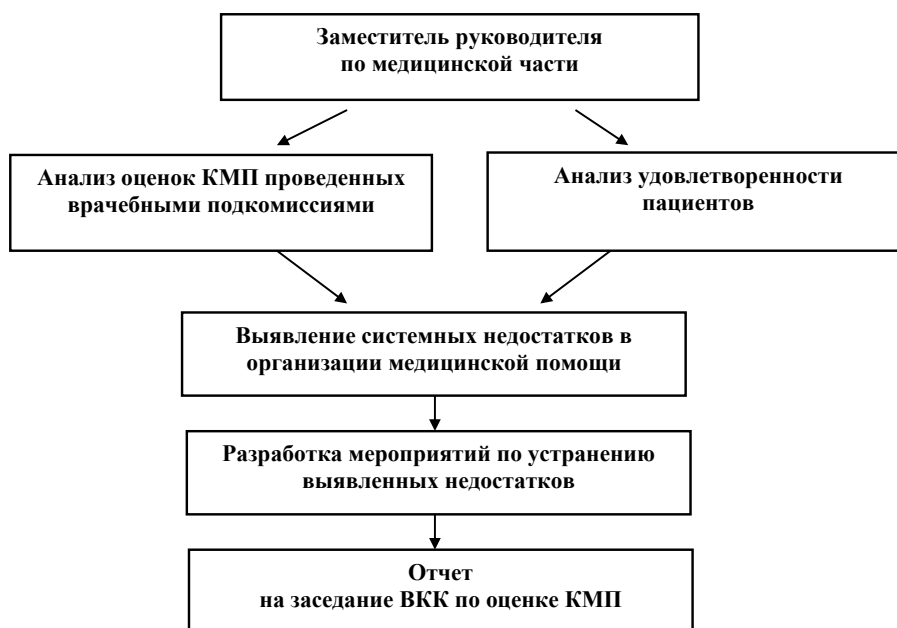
Заместитель руководителя
по медицинской части

Анализ оценок КМП проведенных врачебными подкомиссиями

Анализ удовлетворенности пациентов

Выявление системных недостатков в организации медицинской помощи

Разработка мероприятий по устранению выявленных недостатков

Отчет
на заседание ВКК по оценке КМП